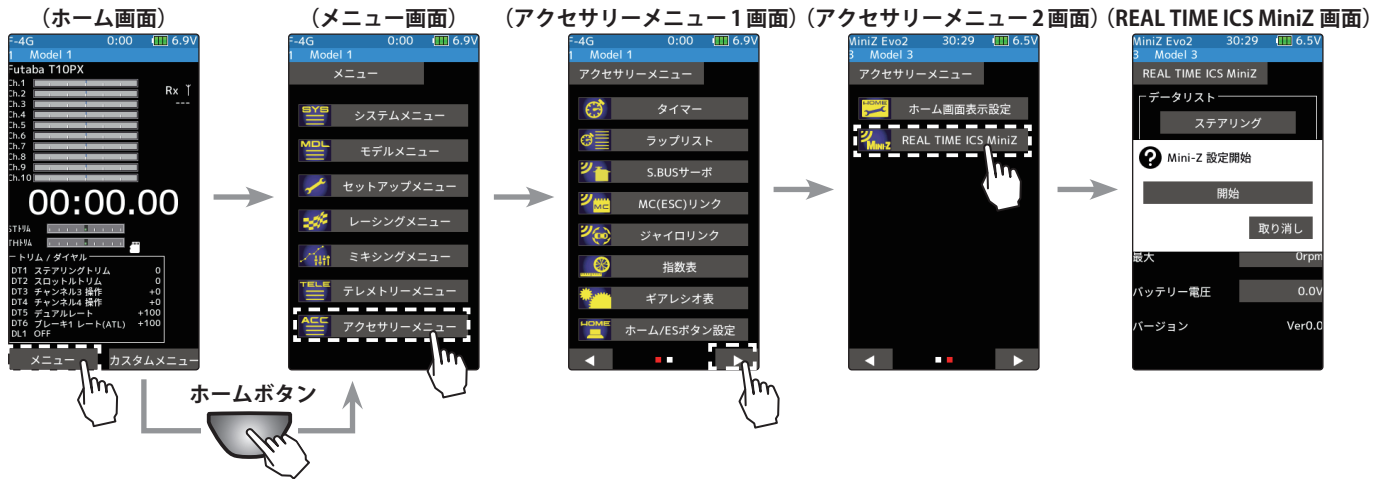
（ホーム画面）

F-4G 0:00 6.9V
1 Model 1
Futaba T10PX
Ch.1
Ch.2
Ch.3
Ch.4
Ch.5
Ch.6
Ch.7
Ch.8
Ch.9
Ch.10
Rx
---
00:00.00
STトリム
THトリム
トリム / ダイヤル
DT1 ステアリングトリム 0
DT2 スロットルトリム 0
DT3 チャンネル3 操作 +0
DT4 チャンネル4 操作 +0
DT5 デュアルレート +100
DT6 ブレーキ1 レート(ATL) +100
DL1 OFF
メニュー
カスタムメニュー

ホームボタン

（メニュー画面）

F-4G 0:00 6.9V
1 Model 1
メニュー
SYS システムメニュー
MDL モデルメニュー
セットアップメニュー
レーシングメニュー
ミキシングメニュー
TELE テレメトリーメニュー
ACC アクセサリーメニュー

（アクセサリーメニュー1画面）

F-4G 0:00 6.9V
1 Model 1
アクセサリーメニュー
タイマー
ラップリスト
S.BUSサーボ
MC(ESC)リンク
ジャイロリンク
指数表
ギアレシオ表
HOME ホーム/ESボタン設定

（アクセサリーメニュー2画面）

MiniZ Evo2 30:29 6.5V
3 Model 3
アクセサリーメニュー
HOME ホーム画面表示設定
REAL TIME ICS MiniZ

（REAL TIME ICS MiniZ 画面）

MiniZ Evo2 30:29 6.5V
3 Model 3
REAL TIME ICS MiniZ
データリスト
ステアリング
Mini-Z 設定開始
開始
取り消し
最大 0rpm
バッテリー電圧 0.0V
バージョン Ver0.0